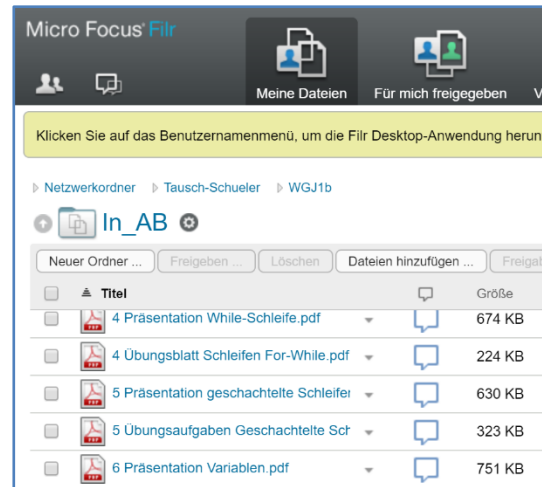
Micro Focus® Filr

Meine Dateien
Für mich freigegeben
V

Klicken Sie auf das Benutzernamenmenü, um die Filr Desktop-Anwendung herun

Netzwerkordner ▷ Tausch-Schueler ▷ WGJ1b

In_AB

Neuer Ordner ... | Freigeben ... | Löschen | Dateien hinzufügen ... | Freiga

| | Titel | | Größe |
|---|---|---|---|
| | 4 Präsentation While-Schleife.pdf | | 674 KB |
| | 4 Übungsblatt Schleifen For-While.pdf | | 224 KB |
| | 5 Präsentation geschachtelte Schleifer | | 630 KB |
| | 5 Übungsaufgaben Geschachtelte Sch | | 323 KB |
| | 6 Präsentation Variablen.pdf | | 751 KB |